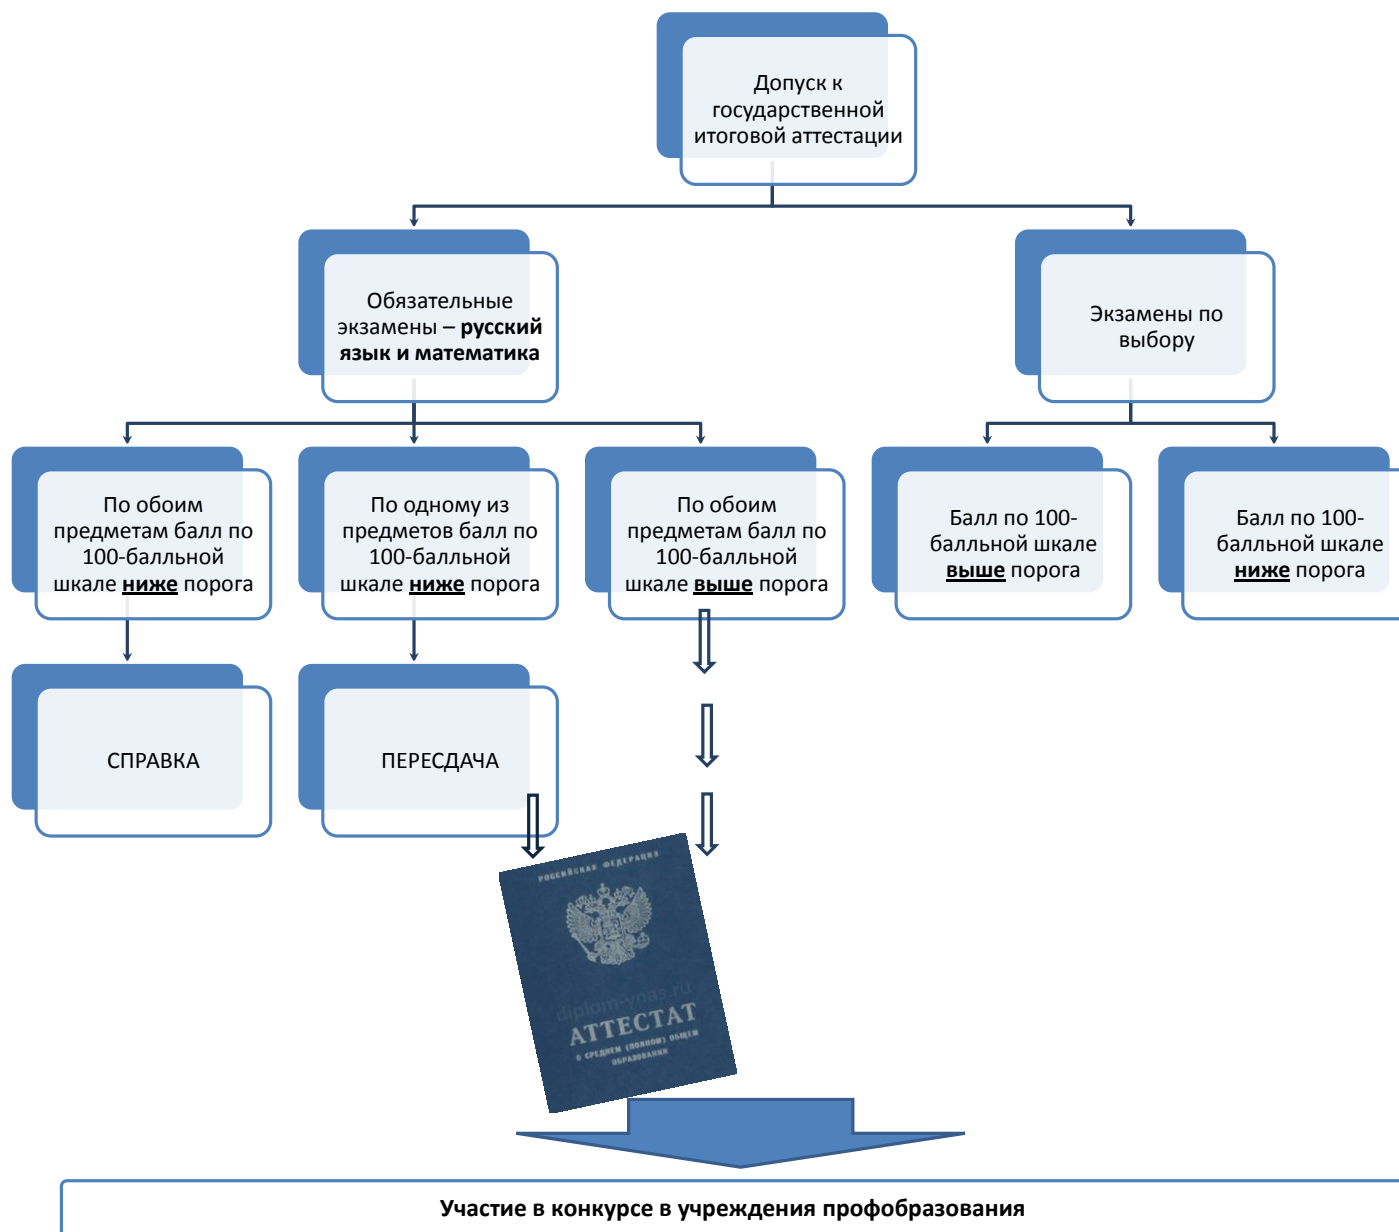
Допуск к государственной итоговой аттестации

Обязательные экзамены – **русский язык и математика**

Экзамены по выбору

По обоим предметам балл по 100-балльной шкале **ниже** порога

По одному из предметов балл по 100-балльной шкале **ниже** порога

По обоим предметам балл по 100-балльной шкале **выше** порога

Балл по 100-балльной шкале **выше** порога

Балл по 100-балльной шкале **ниже** порога

СПРАВКА

ПЕРЕСДАЧА

РОССИЙСКАЯ ФЕДЕРАЦИЯ

diplom-ynas.ru

АТТЕСТАТ

О СРЕДНЕМ (ПОЛНОМ) ОБЩЕМ ОБРАЗОВАНИИ

**Участие в конкурсе в учреждения профобразования**